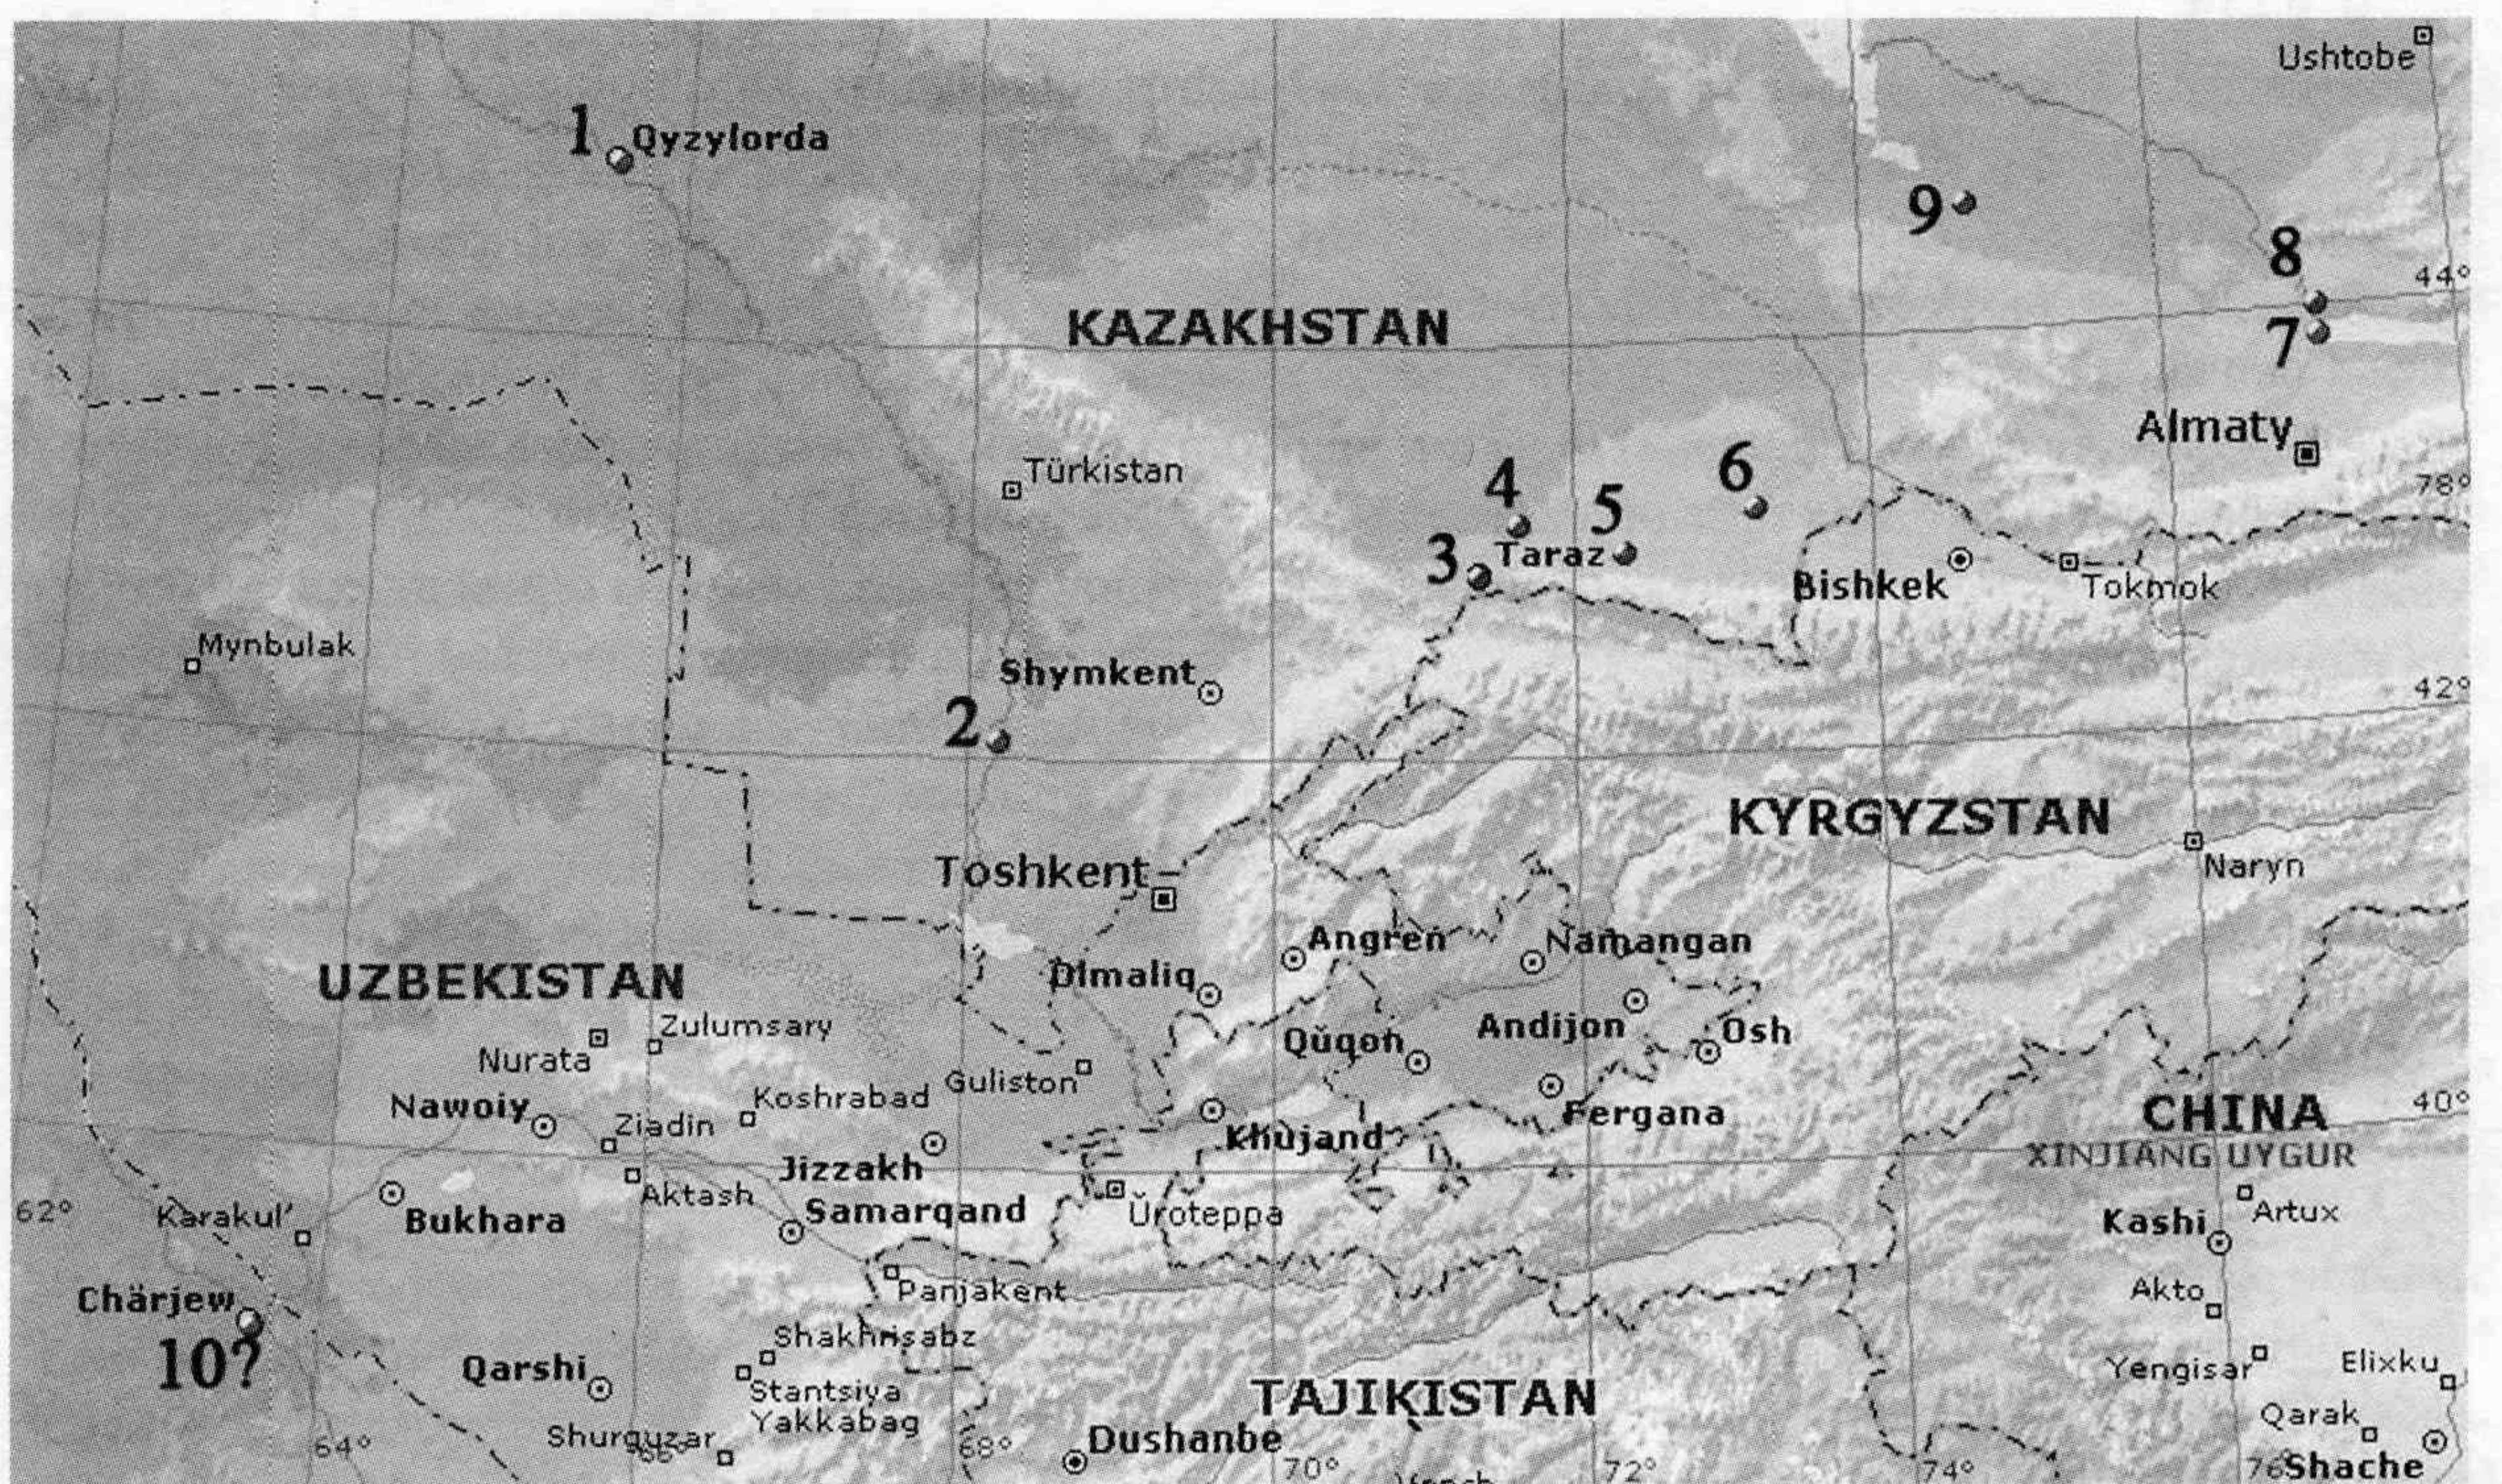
Ushtobe
1 Qyzylorda
9
8
44°
KAZAKHSTAN
7
Almaty
Türkistan
4
5
6
78°
3 Taraz
Bishkek
Tokmok
Mynbulak
Shymkent
42°
2
KYRGYZSTAN
Naryn
Toshkent
UZBEKISTAN
Angren
Namangan
Olmaliq
Zulumsary
Andijon
Nurata
Quqon
Osh
Koshrabad
Guliston
Nawoiy
Ziadin
Fergana
CHINA
40°
Khujand
Jizzakh
XINJIANG UYGUR
62°
Aktash
Karakul'
Bukhara
Samarqand
Uroteppa
Artux
Kashi
Panjakent
Chärjew
Akto
10?
Shakhrisabz
Qarshi
Stantsiya
Yengisar
Elixku
TAJIKISTAN
Yakkabag
Qarak
64°
Shurguzar
68°
Dushanbe
70°
72°
74°
Shache